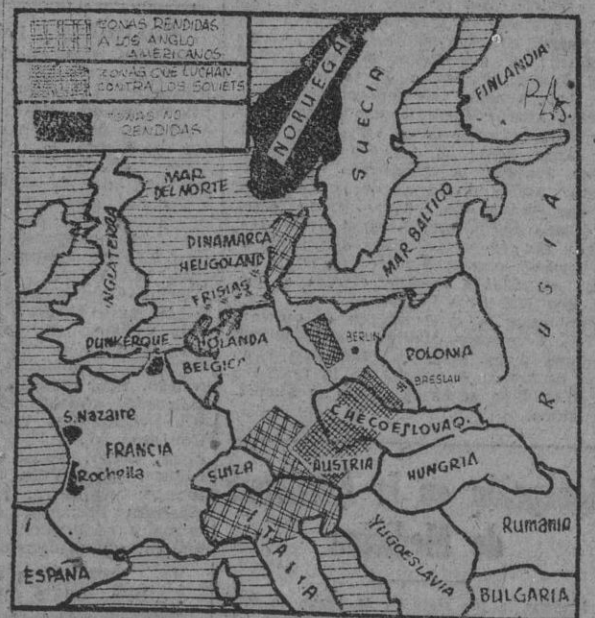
ZONAS RENDIDAS A LOS ANGLO AMERICANOS
ZONAS QUE LUCHAN CONTRA LOS SOVIETS
ZONAS NO RENDIDAS

NORUEGA
SUECIA
FINLANDIA
MAR DEL NORTE
INGLATERRA
DINAMARCA
HELIGOLAND
MAR BALTICO
RUSIA
FRISIAS
DUNKERQUE
HOLANDA
BERLIN
POLONIA
BELGICA
BRESLAU
S. Nazaire
FRANCIA
CHECOESLOVAQ.
Rochela
SUIZA
AUSTRIA
HUNGRIA
Rumania
ITALIA
YUGOESLAVIA
ESPAÑA
BULGARIA